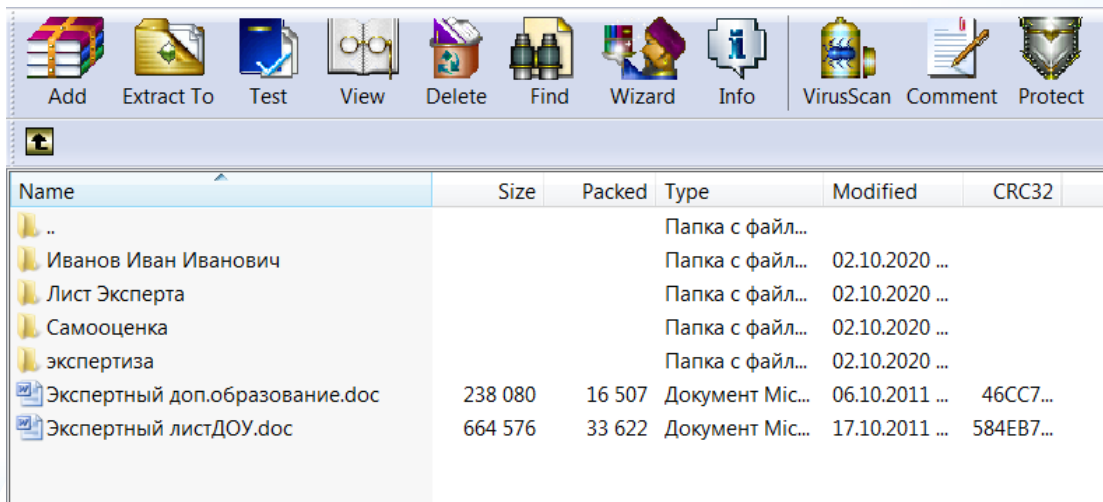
Add Extract To Test View Delete Find Wizard Info VirusScan Comment Protect

| Name | Size | Packed | Type | Modified | CRC32 |
|---|---|---|---|---|---|
| .. | | | Папка с файл... | | |
| Иванов Иван Иванович | | | Папка с файл... | 02.10.2020 ... | |
| Лист Эксперта | | | Папка с файл... | 02.10.2020 ... | |
| Самооценка | | | Папка с файл... | 02.10.2020 ... | |
| экспертиза | | | Папка с файл... | 02.10.2020 ... | |
| Экспертный доп.образование.doc | 238 080 | 16 507 | Документ Mic... | 06.10.2011 ... | 46CC7... |
| Экспертный листДОУ.doc | 664 576 | 33 622 | Документ Mic... | 17.10.2011 ... | 584EB7... |